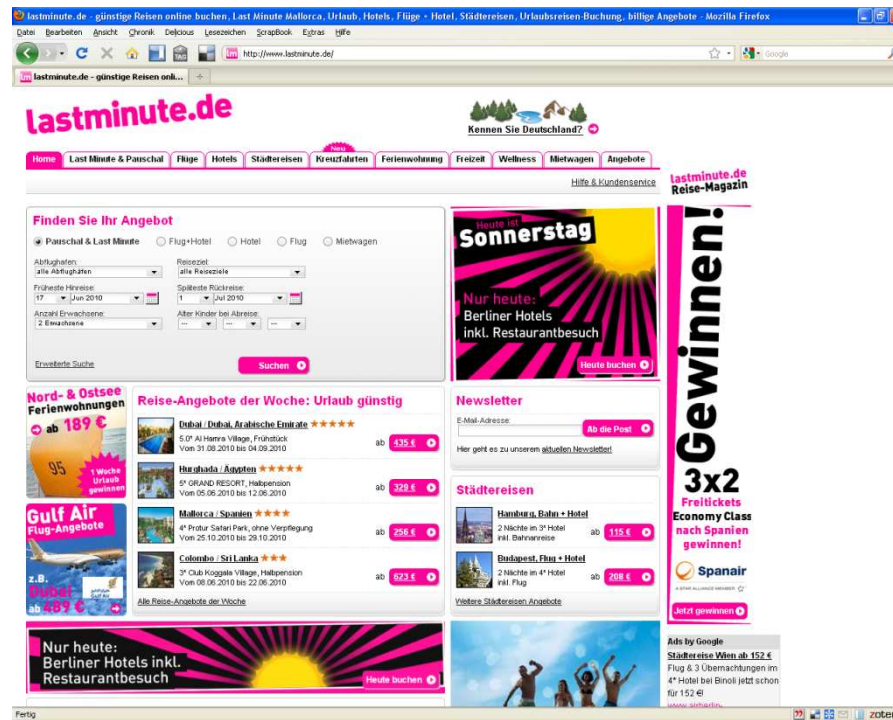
lastminute.de - günstige Reisen online buchen, Last Minute Mallorca, Urlaub, Hotels, Flüge + Hotel, Städtereisen, Urlaubsreisen-Buchung, billige Angebote - Mozilla Firefox

Datei Bearbeiten Ansicht Chronik Delicious Lesezeichen ScrapBook Extras Hilfe

http://www.lastminute.de/

Google

lastminute.de - günstige Reisen onli...

lastminute.de

Kennen Sie Deutschland?

Home | Last Minute & Pauschal | Flüge | Hotels | Städtereisen | Neu Kreuzfahrten | Ferienwohnung | Freizeit | Wellness | Mietwagen | Angebote

Hilfe & Kundenservice

lastminute.de Reise-Magazin

Finden Sie Ihr Angebot

Pauschal & Last Minute | Flug+Hotel | Hotel | Flug | Mietwagen

Abflughafen: alle Abflughäfen
Reiseziel: alle Reiseziele
Früheste Hinreise: 17 Jun 2010
Späteste Rückreise: 1 Jul 2010
Anzahl Erwachsene: 2 Erwachsene
Alter Kinder bei Abreise: --- --- ---

Erweiterte Suche

Suchen

Heute ist Sonnerstag

Nur heute: Berliner Hotels inkl. Restaurantbesuch

Heute buchen

Gewinnen!

3x2 Freitickets Economy Class nach Spanien gewinnen!

Spanair

A STAR ALLIANCE MEMBER

Jetzt gewinnen

Nord- & Ostsee Ferienwohnungen ab 189 €

95

1 Woche Urlaub gewinnen

Gulf Air Flug-Angebote

z.B. Dubai ab 489 €

Reise-Angebote der Woche: Urlaub günstig

Dubai / Dubai, Arabische Emirate ★★★★★
5.0* Al Hamra Village, Frühstück
Vom 31.08.2010 bis 04.09.2010
ab 435 €

Hurghada / Ägypten ★★★★★
5* GRAND RESORT, Halbpension
Vom 05.06.2010 bis 12.06.2010
ab 329 €

Mallorca / Spanien ★★★★
4* Protur Safari Park, ohne Verpflegung
Vom 25.10.2010 bis 29.10.2010
ab 256 €

Colombo / Sri Lanka ★★★
3* Club Koggala Village, Halbpension
Vom 08.06.2010 bis 22.06.2010
ab 623 €

Alle Reise-Angebote der Woche

Newsletter

E-Mail-Adresse:

Ab die Post

Hier geht es zu unserem aktuellen Newsletter!

Städtereisen

Hamburg, Bahn + Hotel
2 Nächte im 3* Hotel inkl. Bahnanreise
ab 115 €

Budapest, Flug + Hotel
2 Nächte im 4* Hotel inkl. Flug
ab 208 €

Weitere Städtereisen Angebote

Nur heute: Berliner Hotels inkl. Restaurantbesuch

Heute buchen

Ads by Google

Städtereise Wien ab 152 €
Flug & 3 Übernachtungen im 4* Hotel bei Binoli jetzt schon für 152 €!

Fertig